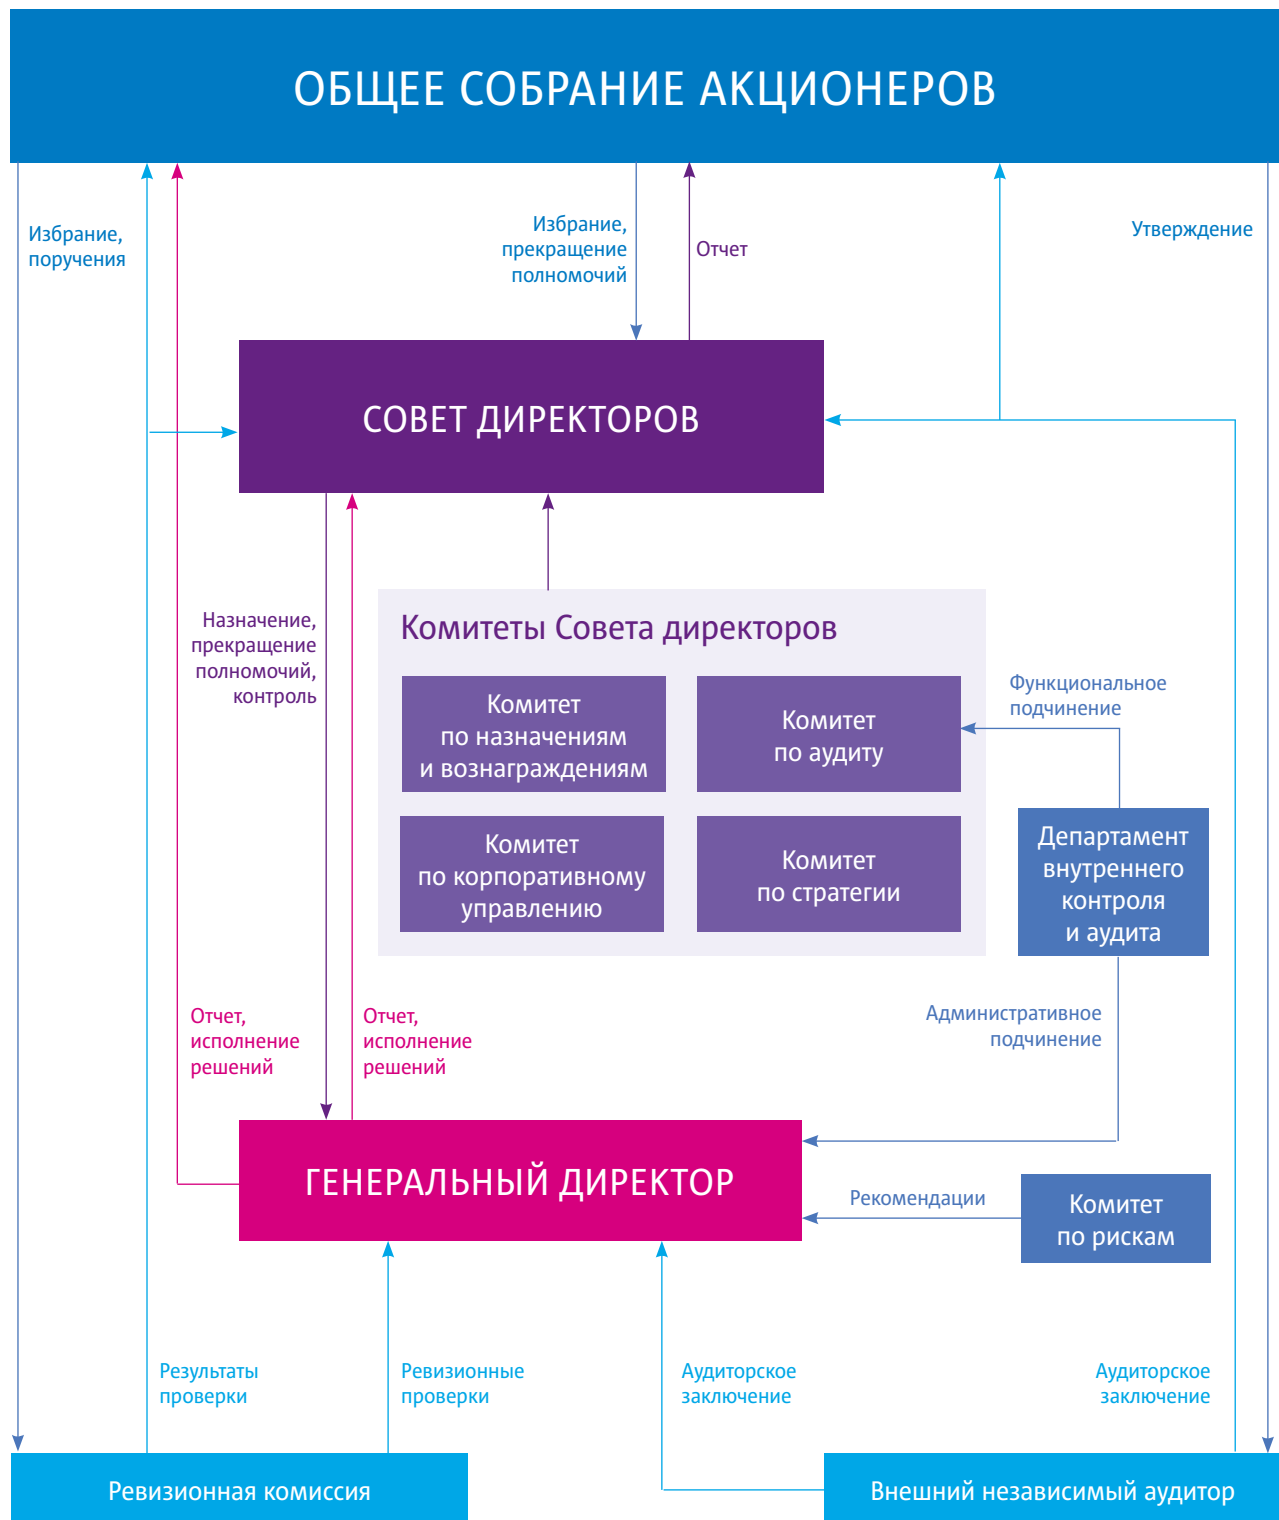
ОБЩЕЕ СОБРАНИЕ АКЦИОНЕРОВ

Избрание, поручения

Избрание, прекращение полномочий

Отчет

Утверждение

СОВЕТ ДИРЕКТОРОВ

Назначение, прекращение полномочий, контроль

Комитеты Совета директоров

Комитет по назначениям и вознаграждениям

Комитет по аудиту

Комитет по корпоративному управлению

Комитет по стратегии

Функциональное подчинение

Департамент внутреннего контроля и аудита

Административное подчинение

Отчет, исполнение решений

Отчет, исполнение решений

ГЕНЕРАЛЬНЫЙ ДИРЕКТОР

Рекомендации

Комитет по рискам

Результаты проверки

Ревизионные проверки

Аудиторское заключение

Аудиторское заключение

Ревизионная комиссия

Внешний независимый аудитор